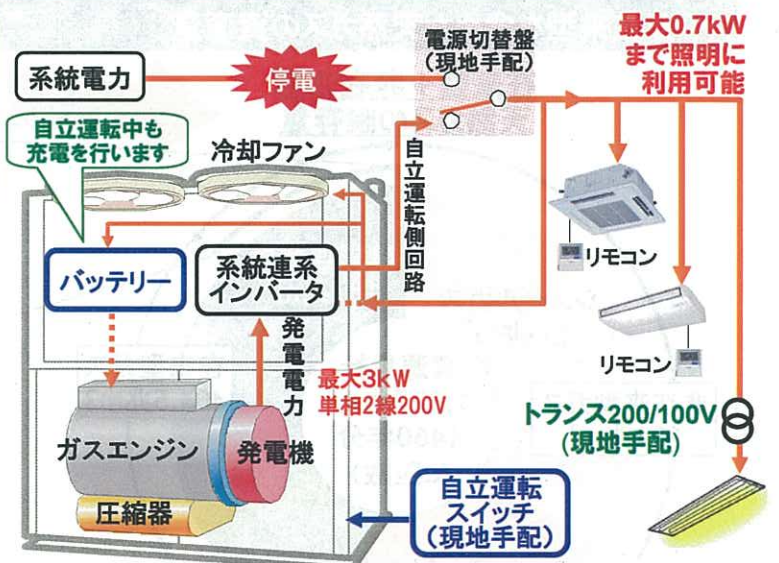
系統電力

停電

電源切替盤
(現地手配)

最大0.7kW
まで照明に
利用可能

自立運転中も
充電を行います

冷却ファン

自立運転側回路

バッテリー

系統連系
インバータ

リモコン

リモコン

発電電力

最大3kW
単相2線200V

トランス200/100V
(現地手配)

ガスエンジン

発電機

圧縮器

自立運転
スイッチ
(現地手配)